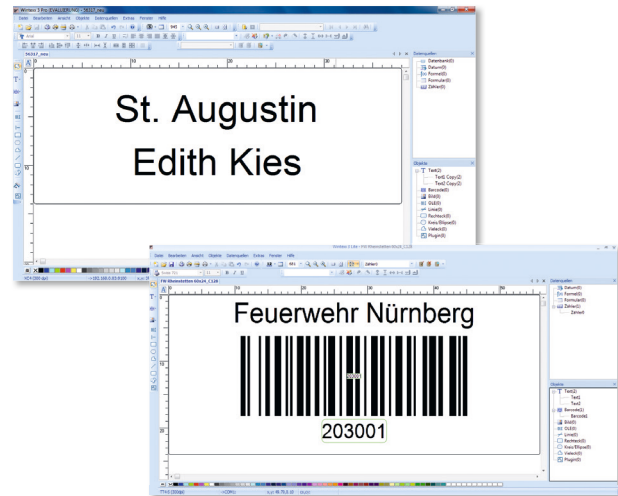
Winlabel 5 Pro [EVALUATION] - 50/17_neu
Datei Bearbeiten Ansicht Objekte Datenquellen Extras Fenster Hilfe
Arial
50/17_neu
Datenquellen
Datenbank(0)
Datum(0)
Formel(0)
Formular(0)
Zähler(0)
St. Augustin
Edith Kies
Objekte
Text(2)
Text1 Copy(2)
Text2 Copy(2)
Barcode(0)
Bild(0)
OLE(0)
Linie(0)
Rechteck(0)
Kreis/Ellipse(0)
Vieleck(0)
Plugin(0)

Datei Bearbeiten Ansicht Objekte Datenquellen Extras Fenster Hilfe
Datenquellen
Datum(0)
Formel(0)
Formular(0)
Zähler(1)
Zähler
Feuerwehr Nürnberg
203001
Objekte
Text(2)
Text1
Text2
Barcode(1)
Barcode
Bild(0)
OLE(0)
Linie(0)
Rechteck(0)
Kreis/Ellipse(0)
Vieleck(0)
Plugin(0)